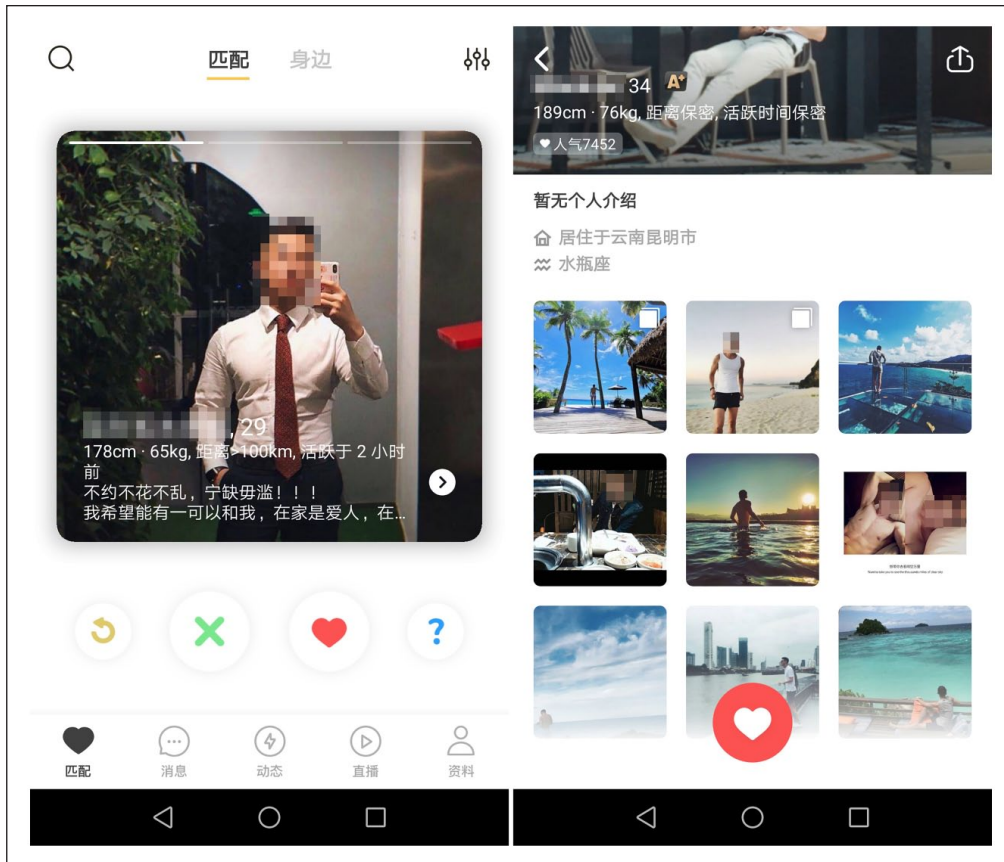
匹配 身边

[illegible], 29
178cm · 65kg, 距离>100km, 活跃于 2 小时前
不约不花不乱，宁缺毋滥！！！
我希望能有一可以和我，在家是爱人，在...

匹配 消息 动态 直播 资料

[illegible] 34 A⁺
189cm · 76kg, 距离保密, 活跃时间保密
人气7452

暂无个人介绍
居住于云南昆明市
水瓶座